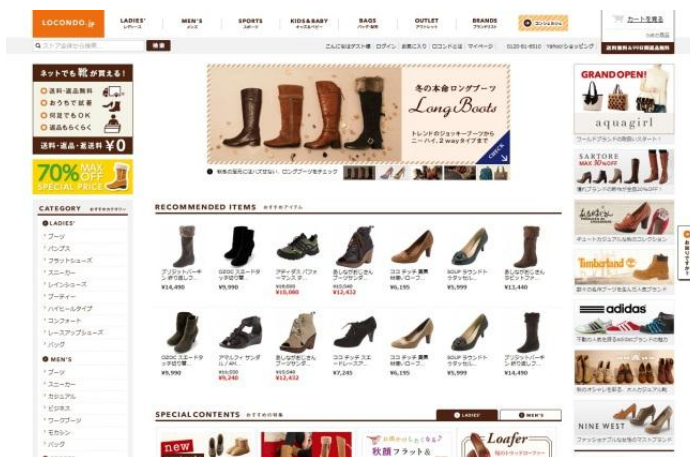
LOCONDO.jp

LADIES' レディース
MEN'S メンズ
SPORTS スポーツ
KIDS&BABY キッズ&ベビー
BAGS バッグ・財布
OUTLET アウトレット
BRANDS ブランド一覧

カートを見る

ストア全体から検索 検索

こんにちはゲスト様 ログイン お客様 ロコンドとは マイページ 0120-81-9510 Yahoo!ショッピング

ネットでも靴が買える!
送料・返品無料
おうちで試着
何足でもOK
返品もらくらく
送料・返品・返送料 ¥0

70% MAX OFF SPECIAL PRICE

冬の本命ロングブーツ
Long Boots
トレンドのジョッキーブーツからニーハイ、2wayタイプまで

CATEGORY おすすめカテゴリー
LADIES'
ブーツ
パンプス
フラットシューズ
スニーカー
レインシューズ
ブーティー
ハイヒールタイプ
コンフォート
レースアップシューズ
バッグ

MEN'S
ブーツ
スニーカー
カジュアル
ビジネス
ワークブーツ
モカシン
バッグ

RECOMMENDED ITEMS おすすめアイテム

¥14,490
¥9,990
¥10,980
¥12,432
¥6,195
¥5,999
¥11,440

¥9,990
¥9,240
¥12,432
¥7,245
¥6,195
¥5,999
¥14,490

SPECIAL CONTENTS おすすめの特集
LADIES'
MEN'S

new
秋旅フラット&
Loafer

GRAND OPEN!
aquagirl
SARTORE MAX 30% OFF
Timberland
adidas
NINE WEST